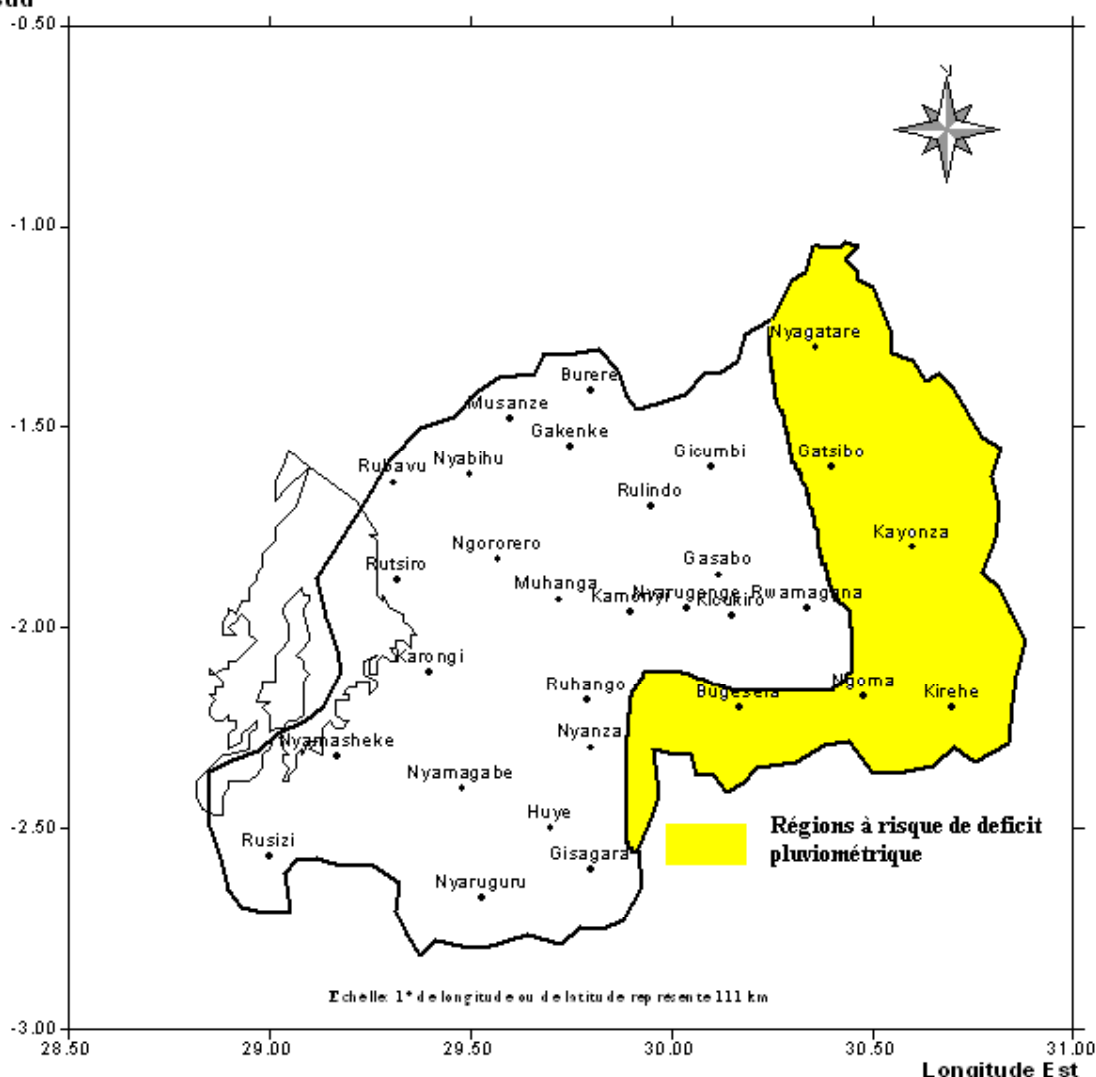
Sud
-0.50
-1.00
-1.50
-2.00
-2.50
-3.00
28.50
29.00
29.50
30.00
30.50
31.00
Longitude Est

Nyagatare
Burere
Musanze
Gakenke
Gicumbi
Gatsibo
Rubavu
Nyabihu
Rulindo
Kayonza
Ngororero
Gasabo
Rutsiro
Muhanga
Kamonyi
Nyarugenge
Kicukiro
Rwamagana
Karongi
Ruhango
Bugesera
Ngoma
Kirehe
Nyanza
Nyamasheke
Nyamagabe
Huye
Rusizi
Gisagara
Nyaruguru

Régions à risque de deficit pluviométrique

Echelle: 1° de longitude ou de latitude représente 111 km